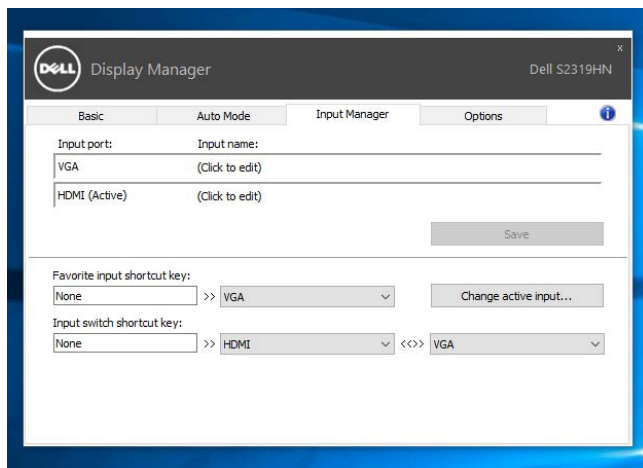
DELL Display Manager

Dell S2319HN

x

Basic

Auto Mode

Input Manager

Options

Input port:

Input name:

VGA

(Click to edit)

HDMI (Active)

(Click to edit)

Save

Favorite input shortcut key:

None

>> VGA

Change active input...

Input switch shortcut key:

None

>> HDMI

<<>> VGA